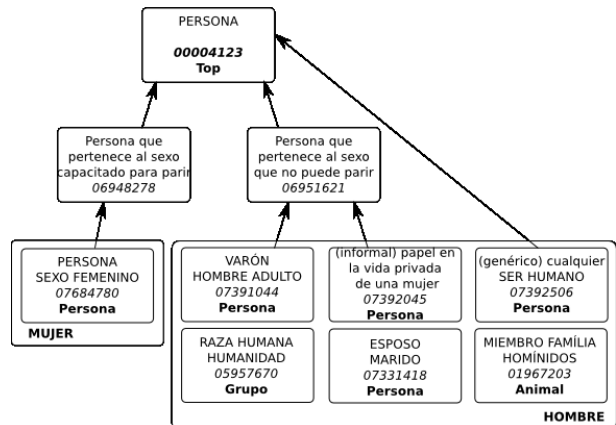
PERSONA
00004123
Top

Persona que pertenece al sexo capacitado para parir
06948278

Persona que pertenece al sexo que no puede parir
06951621

PERSONA
SEXO FEMENINO
07684780
Persona

MUJER

VARÓN
HOMBRE ADULTO
07391044
Persona

(informal) papel en la vida privada de una mujer
07392045
Persona

(genérico) cualquier
SER HUMANO
07392506
Persona

RAZA HUMANA
HUMANIDAD
05957670
Grupo

ESPOSO
MARIDO
07331418
Persona

MIEMBRO FAMÍLIA
HOMÍNIDOS
01967203
Animal

HOMBRE